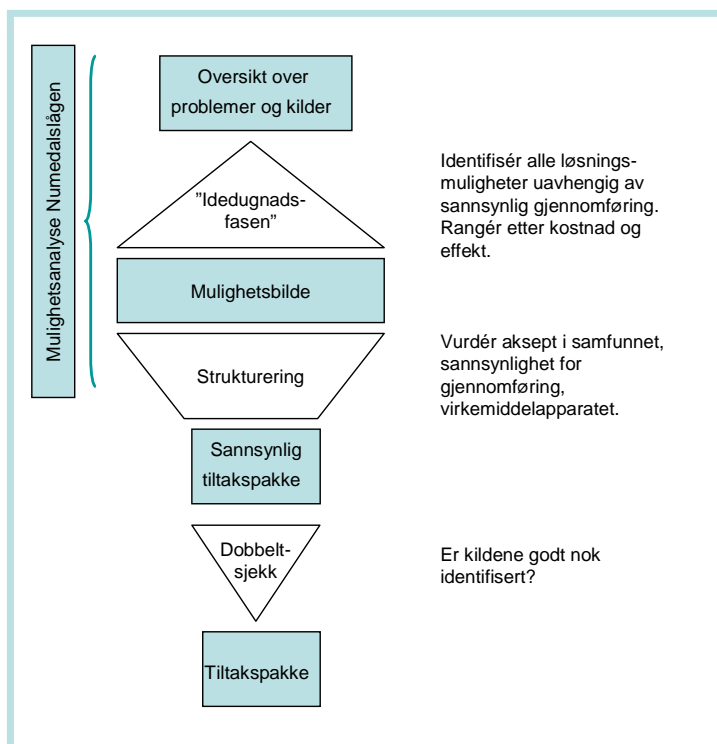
Mulighetsanalyse Numedalslågen

Oversikt over problemer og kilder

"Idedugnadsfasen"

Identifisér alle løsningsmuligheter uavhengig av sannsynlig gjennomføring. Rangér etter kostnad og effekt.

Mulighetsbilde

Strukturering

Vurdér aksept i samfunnet, sannsynlighet for gjennomføring, virkemiddelapparatet.

Sannsynlig tiltakspakke

Dobbeltsjekk

Er kildene godt nok identifisert?

Tiltakspakke